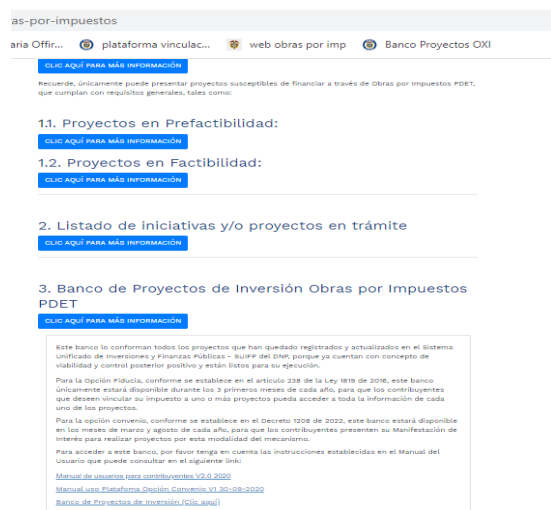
as-por-impuestos

aria Offir... plataforma vinculac... web obras por imp Banco Proyectos OXI

CLIC AQUÍ PARA MÁS INFORMACIÓN

Recuerde, únicamente puede presentar proyectos susceptibles de financiar a través de Obras por Impuestos PDET, que cumplan con requisitos generales, tales como:

1.1. Proyectos en Prefactibilidad:

CLIC AQUÍ PARA MÁS INFORMACIÓN

1.2. Proyectos en Factibilidad:

CLIC AQUÍ PARA MÁS INFORMACIÓN

2. Listado de iniciativas y/o proyectos en trámite

CLIC AQUÍ PARA MÁS INFORMACIÓN

3. Banco de Proyectos de Inversión Obras por Impuestos PDET

CLIC AQUÍ PARA MÁS INFORMACIÓN

Este banco lo conforman todos los proyectos que han quedado registrados y actualizados en el Sistema Unificado de Inversiones y Finanzas Públicas – SUIFP del DNP, porque ya cuentan con concepto de viabilidad y control posterior positivo y están listos para su ejecución.

Para la Opción Fiducia, conforme se establece en el artículo 238 de la Ley 1819 de 2016, este banco únicamente estará disponible durante los 3 primeros meses de cada año, para que los contribuyentes que deseen vincular su impuesto a uno o más proyectos pueda acceder a toda la información de cada uno de los proyectos.

Para la opción convenio, conforme se establece en el Decreto 1208 de 2022, este banco estará disponible en los meses de marzo y agosto de cada año, para que los contribuyentes presenten su Manifestación de interés para realizar proyectos por esta modalidad del mecanismo.

Para acceder a este banco, por favor tenga en cuenta las instrucciones establecidas en el Manual del Usuario que puede consultar en el siguiente link:

Manual de usuarios para contribuyentes V2.0 2020

Manual uso Plataforma Opción Convenio V1 30-09-2020

Banco de Proyectos de Inversión (Clic aquí)